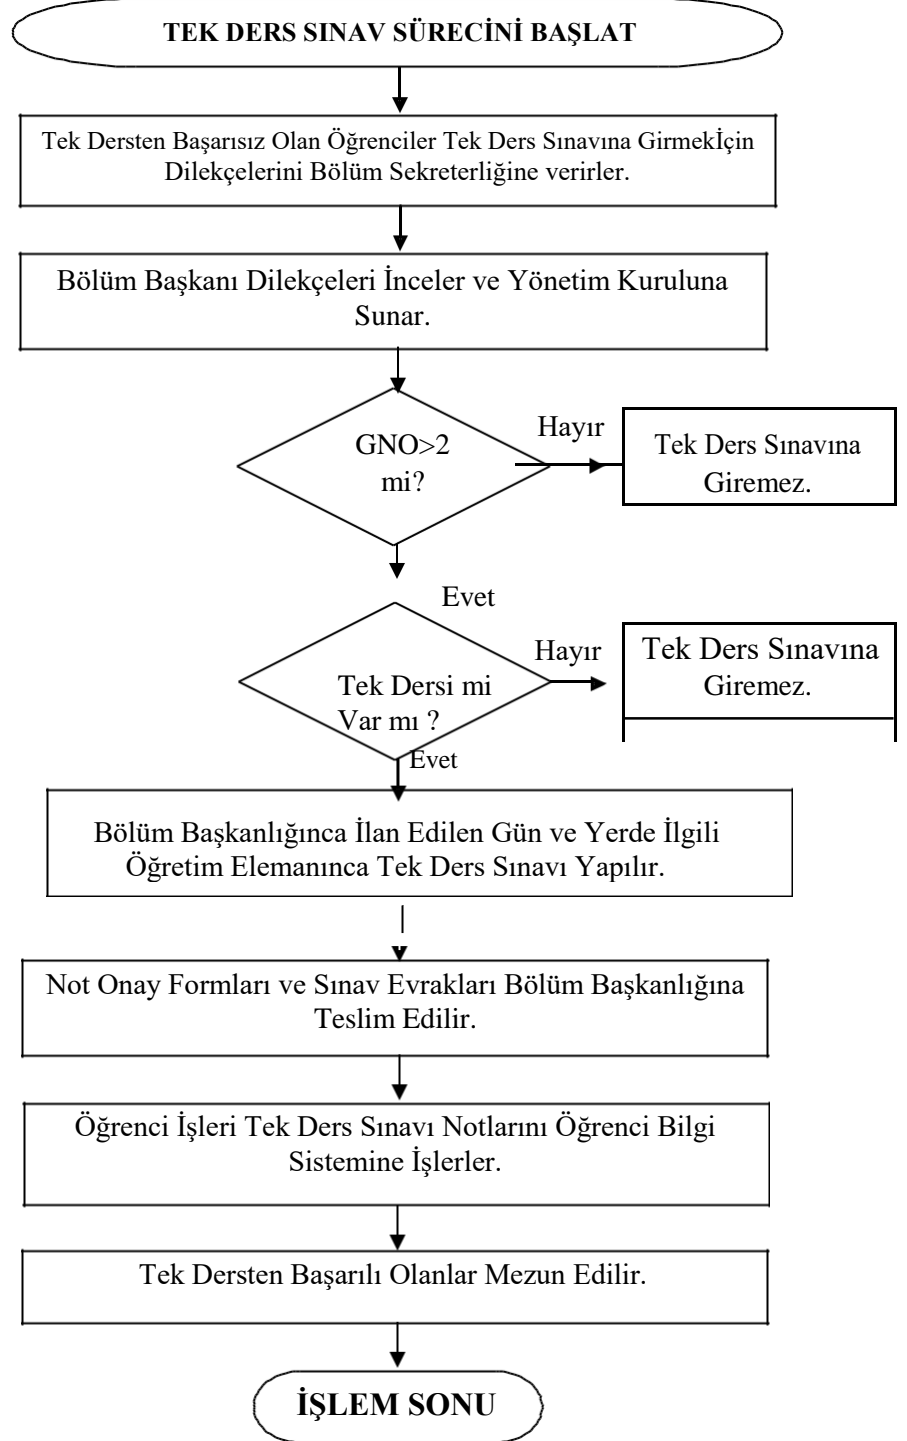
TEK DERS SINAV SÜRECİNİ BAŞLAT

Tek Dersten Başarısız Olan Öğrenciler Tek Ders Sınavına Girmekİçin Dilekçelerini Bölüm Sekreterliğine verirler.

Bölüm Başkanı Dilekçeleri İnceler ve Yönetim Kuruluna Sunar.

GNO>2 mi?

Hayır

Tek Ders Sınavına Giremez.

Evet

Tek Dersi mi Var mı ?

Hayır

Tek Ders Sınavına Giremez.

Evet

Bölüm Başkanlığınca İlan Edilen Gün ve Yerde İlgili Öğretim Elemanınca Tek Ders Sınavı Yapılır.

Not Onay Formları ve Sınav Evrakları Bölüm Başkanlığına Teslim Edilir.

Öğrenci İşleri Tek Ders Sınavı Notlarını Öğrenci Bilgi Sistemine İşlerler.

Tek Dersten Başarılı Olanlar Mezun Edilir.

İŞLEM SONU